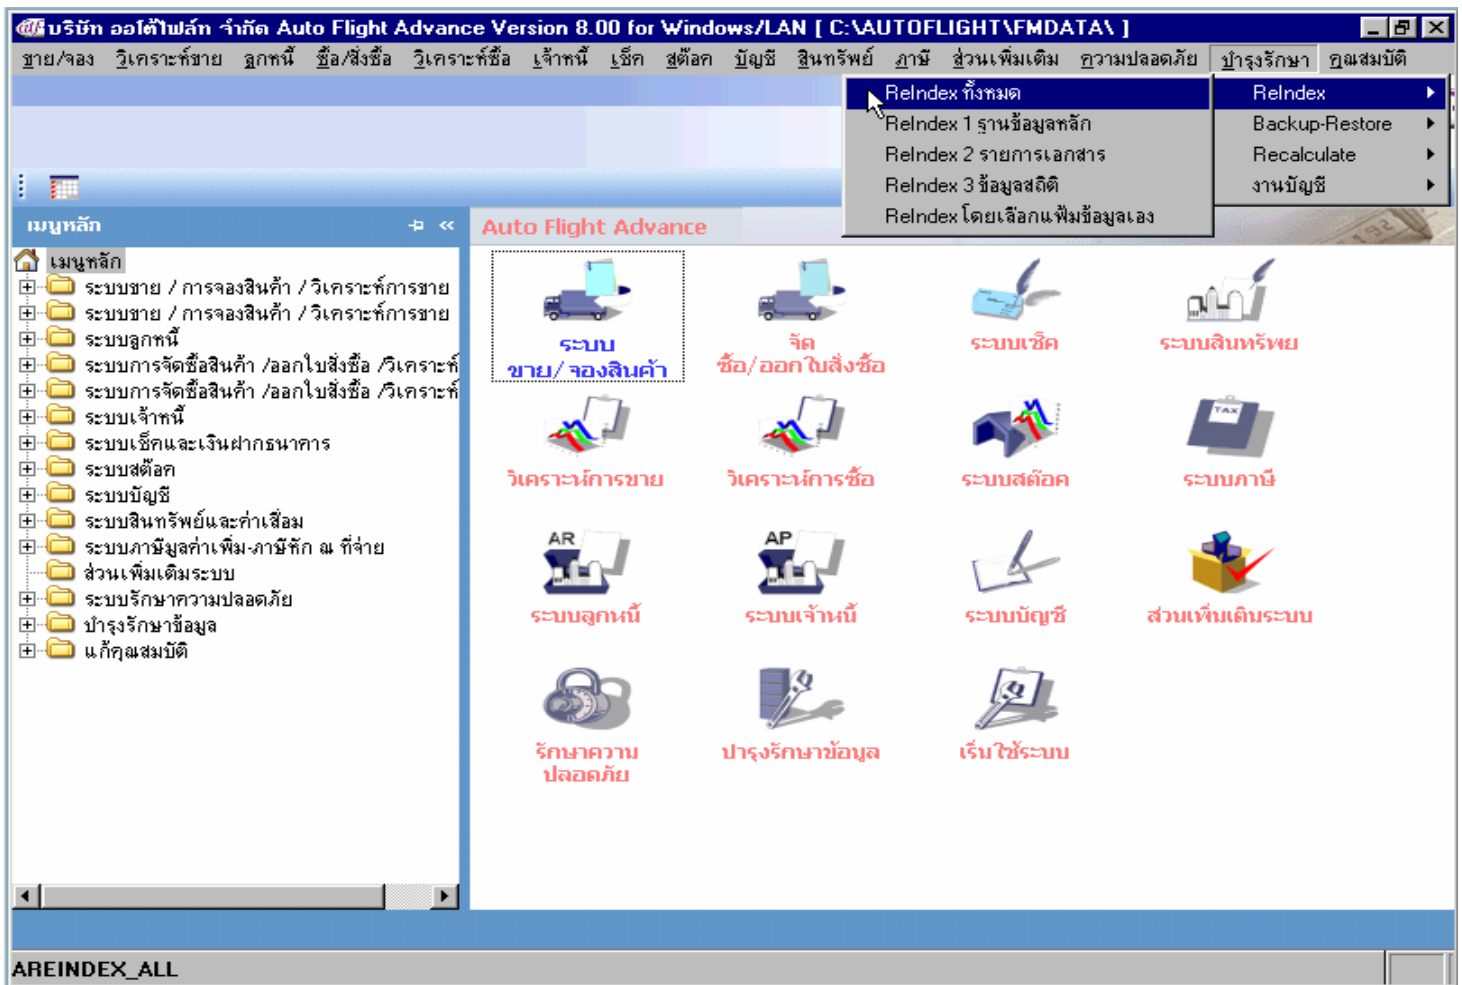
บริษัท ออโต้ไฟล์ท จำกัด Auto Flight Advance Version 8.00 for Windows/LAN [ C:\AUTOFLIGHT\FMDATA\ ]

ขาย/จอง วิเคราะห์ขาย ลูกหนี้ ซื้อ/สั่งซื้อ วิเคราะห์ซื้อ เจ้าหนี้ เช็ค สต๊อค บัญชี สินทรัพย์ ภาษี ส่วนเพิ่มเติม ความปลอดภัย บำรุงรักษา คุณสมบัติ

ReIndex ทั้งหมด
ReIndex 1 ฐานข้อมูลหลัก
ReIndex 2 รายการเอกสาร
ReIndex 3 ข้อมูลสถิติ
ReIndex โดยเลือกแฟ้มข้อมูลเอง

ReIndex
Backup-Restore
Recalculate
งานบัญชี

เมนูหลัก
เมนูหลัก
ระบบขาย / การจองสินค้า / วิเคราะห์การขาย
ระบบขาย / การจองสินค้า / วิเคราะห์การขาย
ระบบลูกหนี้
ระบบการจัดซื้อสินค้า /ออกใบสั่งซื้อ /วิเคราะห์
ระบบการจัดซื้อสินค้า /ออกใบสั่งซื้อ /วิเคราะห์
ระบบเจ้าหนี้
ระบบเช็คและเงินฝากธนาคาร
ระบบสต๊อค
ระบบบัญชี
ระบบสินทรัพย์และค่าเสื่อม
ระบบภาษีมูลค่าเพิ่ม-ภาษีหัก ณ ที่จ่าย
ส่วนเพิ่มเติมระบบ
ระบบรักษาความปลอดภัย
บำรุงรักษาข้อมูล
แก้คุณสมบัติ

Auto Flight Advance

ระบบ ขาย/ จองสินค้า
จัด ซื้อ/ออกใบสั่งซื้อ
ระบบเช็ค
ระบบสินทรัพย์
วิเคราะห์การขาย
วิเคราะห์การซื้อ
ระบบสต๊อค
TAX
ระบบภาษี
AR
ระบบลูกหนี้
AP
ระบบเจ้าหนี้
ระบบบัญชี
ส่วนเพิ่มเติมระบบ
รักษาความ ปลอดภัย
บำรุงรักษาข้อมูล
เริ่มใช้ระบบ

AREINDEX_ALL